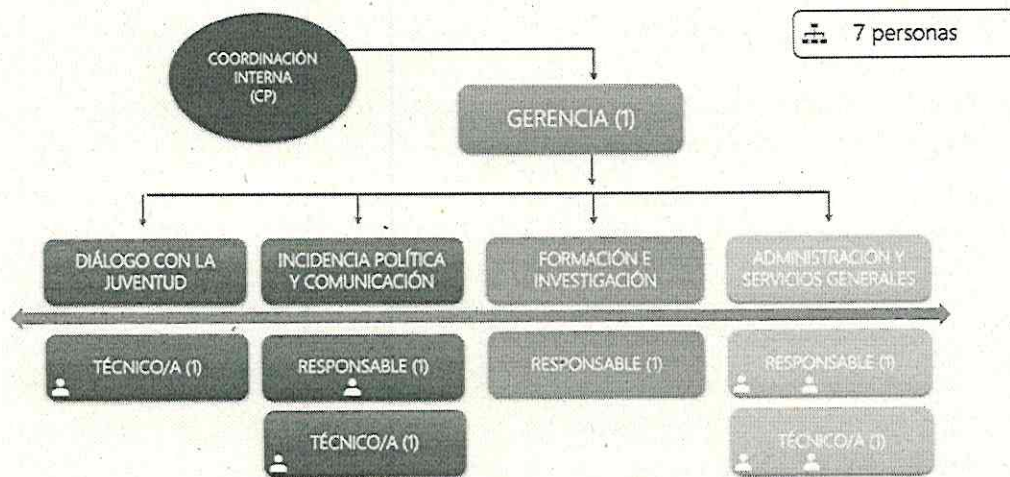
7 personas

COORDINACIÓN INTERNA (CP)

GERENCIA (1)

DIÁLOGO CON LA JUVENTUD

INCIDENCIA POLÍTICA Y COMUNICACIÓN

FORMACIÓN E INVESTIGACIÓN

ADMINISTRACIÓN Y SERVICIOS GENERALES

TÉCNICO/A (1)

RESPONSABLE (1)

RESPONSABLE (1)

RESPONSABLE (1)

TÉCNICO/A (1)

TÉCNICO/A (1)